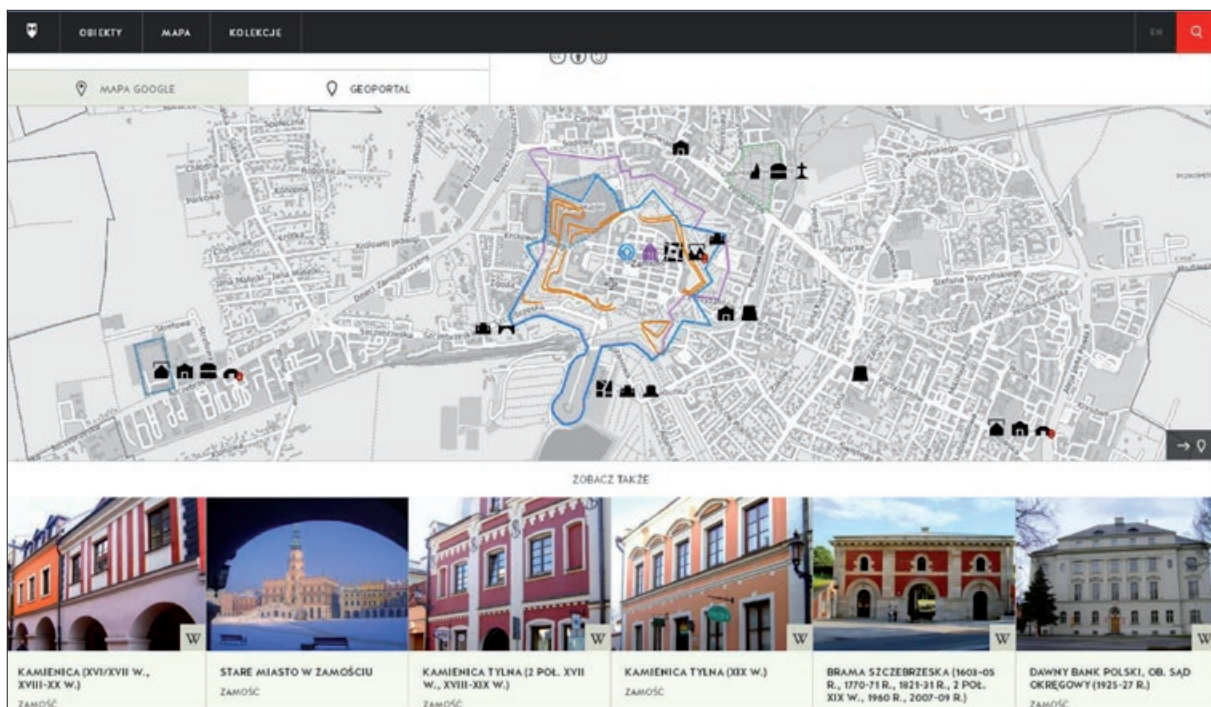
OBIEKTY MAPA KOLEKCJE

EN

MAPA GOOGLE

GEOPORTAL

ZOBACZ TAKŻE

W

KAMIENICA (XVI/XVII W., XVIII-XX W.)

ZAMOŚĆ

STARE MIASTO W ZAMOŚCIU

ZAMOŚĆ

W

KAMIENICA TYLNA (2 POŁ. XVII W., XVIII-XIX W.)

ZAMOŚĆ

W

KAMIENICA TYLNA (XIX W.)

ZAMOŚĆ

W

BRAMA SZCZEBRZESKA (1603-05 R., 1770-71 R., 1821-31 R., 2 POŁ. XIX W., 1960 R., 2007-09 R.)

W

DAWNY BANK POLSKI, OB. SĄD OKRĘGOWY (1925-27 R.)

ZAMOŚĆ